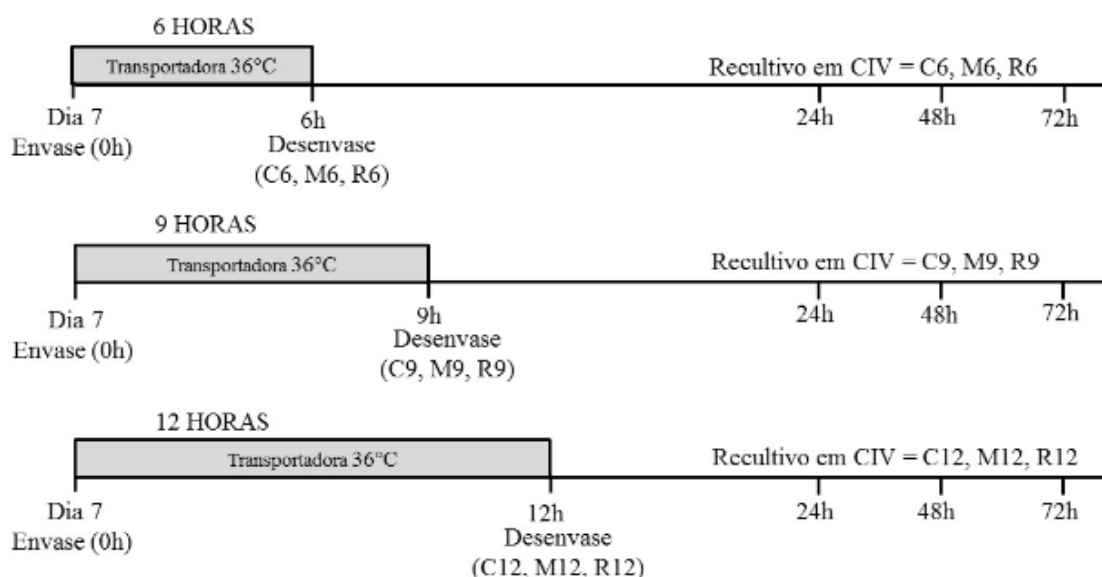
6 HORAS

Transportadora 36°C

Recultivo em CIV = C6, M6, R6

Dia 7
Envase (0h)

6h
Desenvase
(C6, M6, R6)

24h

48h

72h

9 HORAS

Transportadora 36°C

Recultivo em CIV = C9, M9, R9

Dia 7
Envase (0h)

9h
Desenvase
(C9, M9, R9)

24h

48h

72h

12 HORAS

Transportadora 36°C

Recultivo em CIV = C12, M12, R12

Dia 7
Envase (0h)

12h
Desenvase
(C12, M12, R12)

24h

48h

72h